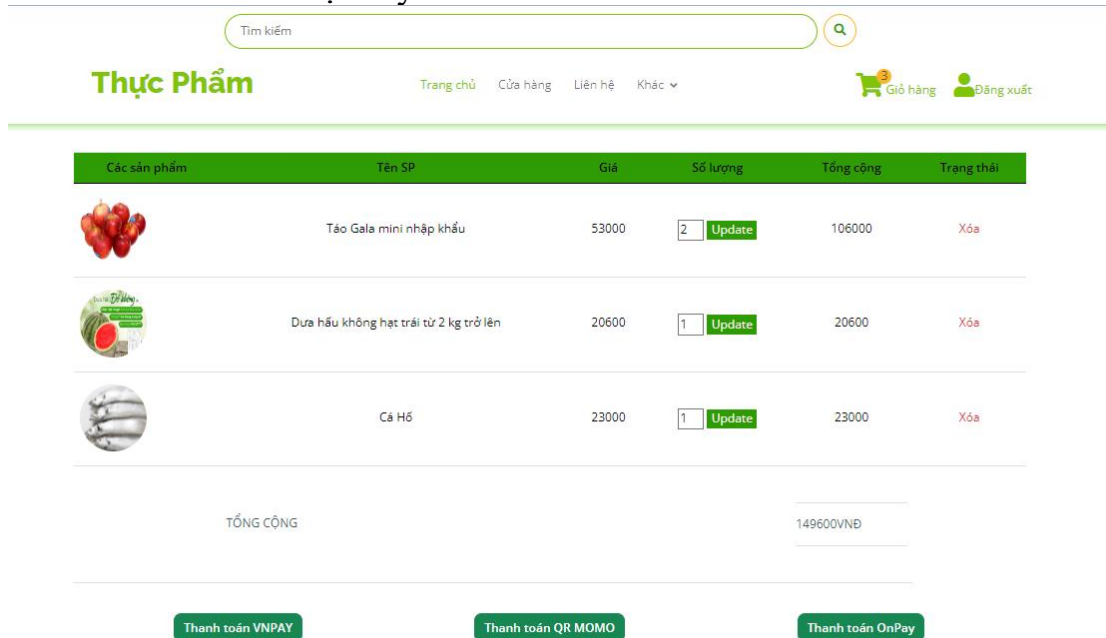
Tìm kiếm

Thực Phẩm

Trang chủ Cửa hàng Liên hệ Khác

3 Giỏ hàng Đăng xuất

| Các sản phẩm | Tên SP | Giá | Số lượng | Tổng cộng | Trạng thái |
|---|---|---|---|---|---|
| | Táo Gala mini nhập khẩu | 53000 | 2 Update | 106000 | Xóa |
| | Dưa hấu không hạt trái từ 2 kg trở lên | 20600 | 1 Update | 20600 | Xóa |
| | Cá Hố | 23000 | 1 Update | 23000 | Xóa |

TỔNG CỘNG 149600VNĐ

Thanh toán VNPAY Thanh toán QR MOMO Thanh toán OnPay